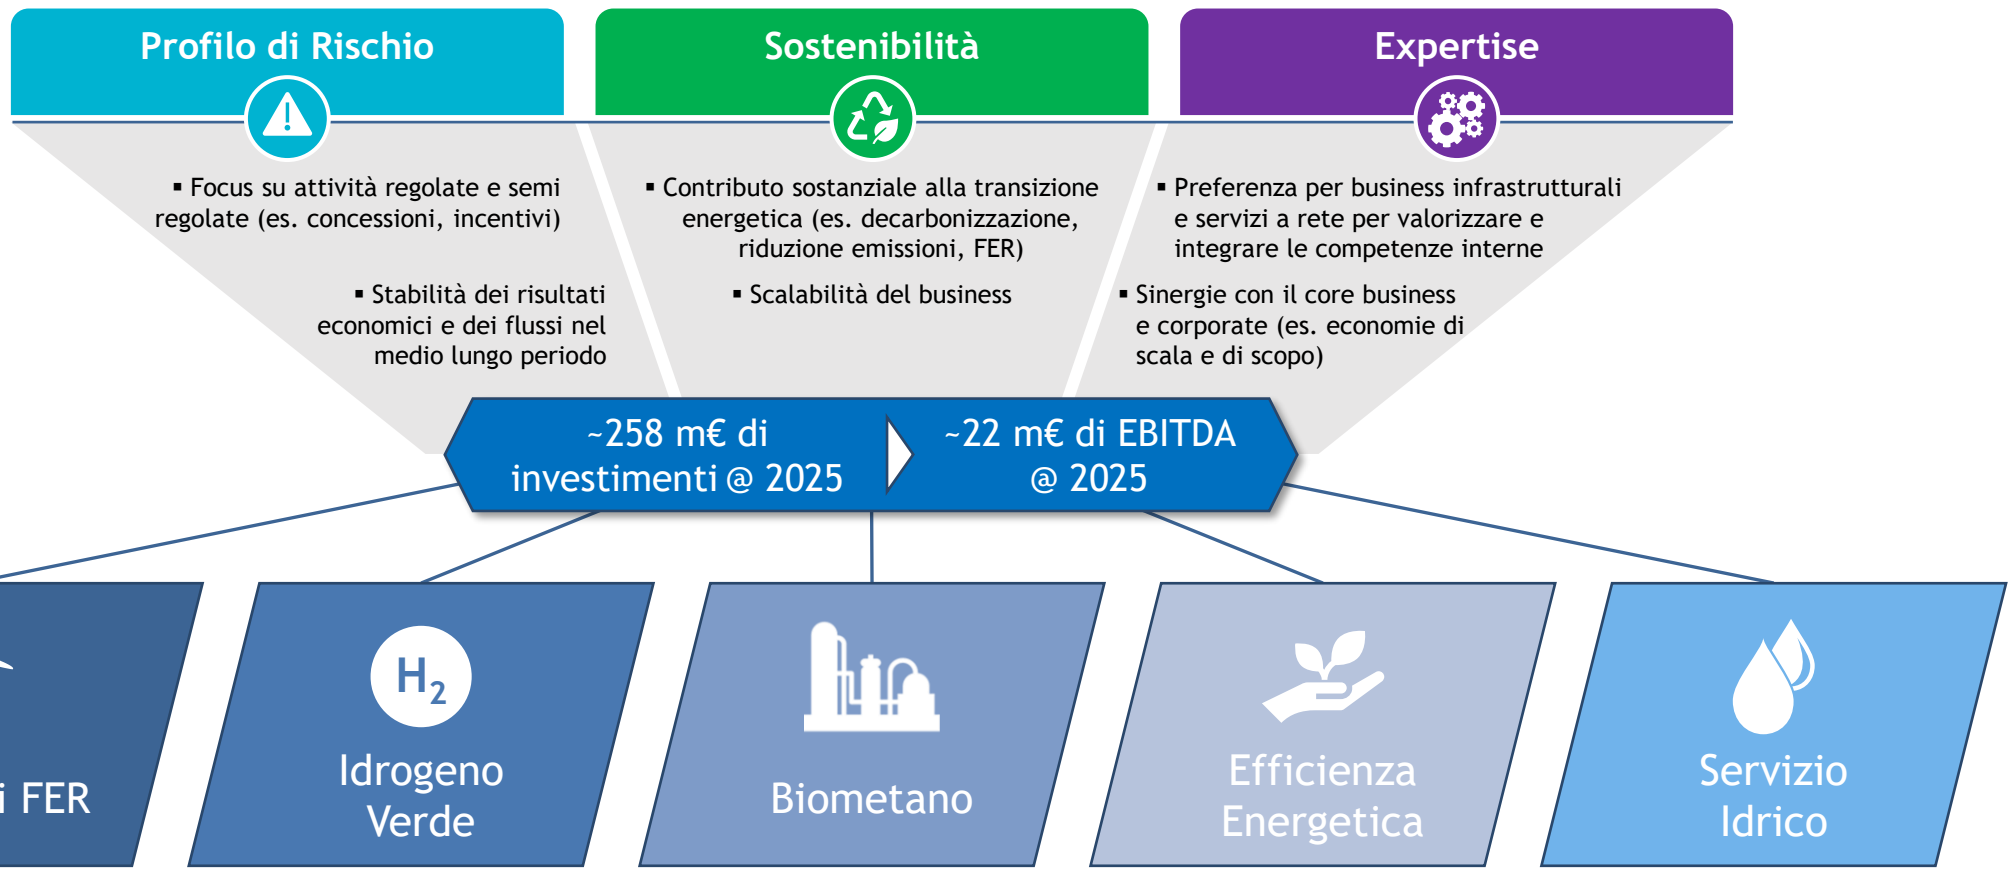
Profilo di Rischio

Sostenibilità

Expertise

▪ Focus su attività regolate e semi regolate (es. concessioni, incentivi)

▪ Stabilità dei risultati economici e dei flussi nel medio lungo periodo

▪ Contributo sostanziale alla transizione energetica (es. decarbonizzazione, riduzione emissioni, FER)

▪ Scalabilità del business

▪ Preferenza per business infrastrutturali e servizi a rete per valorizzare e integrare le competenze interne

▪ Sinergie con il core business e corporate (es. economie di scala e di scopo)

~258 m€ di investimenti @ 2025

~22 m€ di EBITDA @ 2025

i FER

$H_2$

Idrogeno Verde

Biometano

Efficienza Energetica

Servizio Idrico